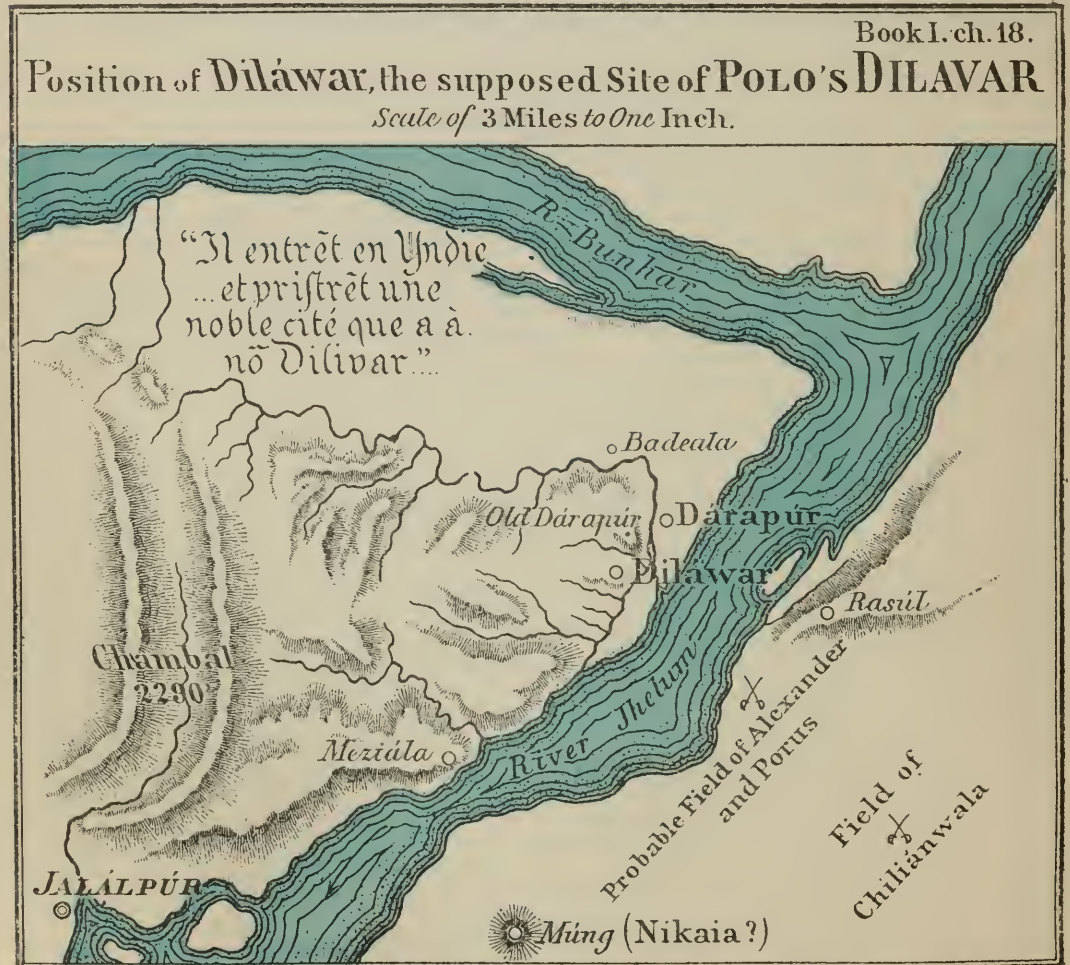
Book I. ch. 18.
Position of Diláwar, the supposed Site of POLO'S DILAVAR
Scale of 3 Miles to One Inch.

"Il entrēt en Yndie ... et pristrēt une noble cité que a à nō Dilivar."...

R. Bunhár

Badeala
Old Dárapúr
Dárapúr
Diláwar
Rasúl
Chambal 2290
River Jhelum
Meziála
Probable Field of Alexander and Porus
Field of Chiliánwala
JALÁLPÚR
Múng (Nikaia?)